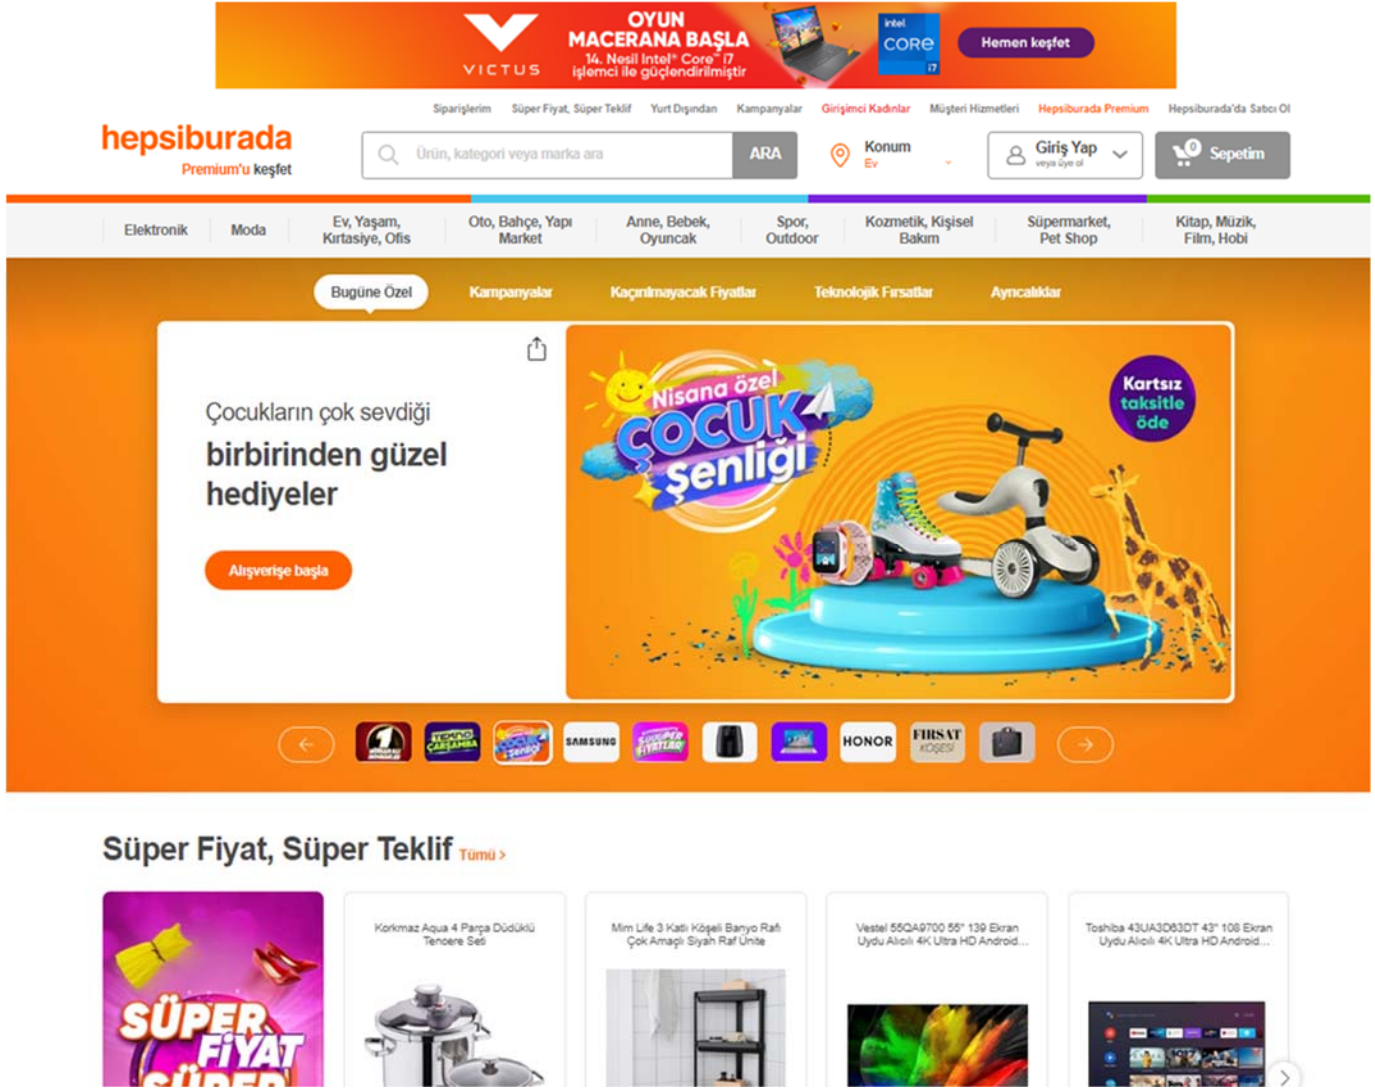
VICTUS
OYUN MACERANA BAŞLA
14. Nesil Intel® Core™ i7 işlemci ile güçlendirilmiştir
intel CORE i7
Hemen keşfet

Siparişlerim Süper Fiyat, Süper Teklif Yurt Dışından Kampanyalar Girişimci Kadınlar Müşteri Hizmetleri Hepsiburada Premium Hepsiburada'da Satıcı Ol

hepsiburada
Premium'u keşfet

Ürün, kategori veya marka ara
ARA
Konum
Ev
Giriş Yap
veya üye ol
0
Sepetim

Elektronik | Moda | Ev, Yaşam, Kırtasiye, Ofis | Oto, Bahçe, Yapı Market | Anne, Bebek, Oyuncak | Spor, Outdoor | Kozmetik, Kişisel Bakım | Süpermarket, Pet Shop | Kitap, Müzik, Film, Hobi

Bugüne Özel Kampanyalar Kaçırılmayacak Fiyatlar Teknolojik Fırsatlar Ayrıcalıklar

Çocukların çok sevdiği
birbirinden güzel hediyeler
Alışverişe başla

Nisana özel
ÇOCUK şenliği
Kartsız taksitle öde

TEKNO ÇARŞAMBA
SAMSUNG
HONOR
FIRSAT KÖŞESİ

Süper Fiyat, Süper Teklif Tümü ›

SÜPER FİYAT

Korkmaz Aqua 4 Parça Düdüklü Tencere Seti

Mım Life 3 Katlı Köşeli Banyo Rafı Çok Amaçlı Siyah Raf Ünite

Vestel 55QA9700 55" 139 Ekran Uydu Alıcılı 4K Ultra HD Android...

Toshiba 43UA3D63DT 43" 108 Ekran Uydu Alıcılı 4K Ultra HD Android...